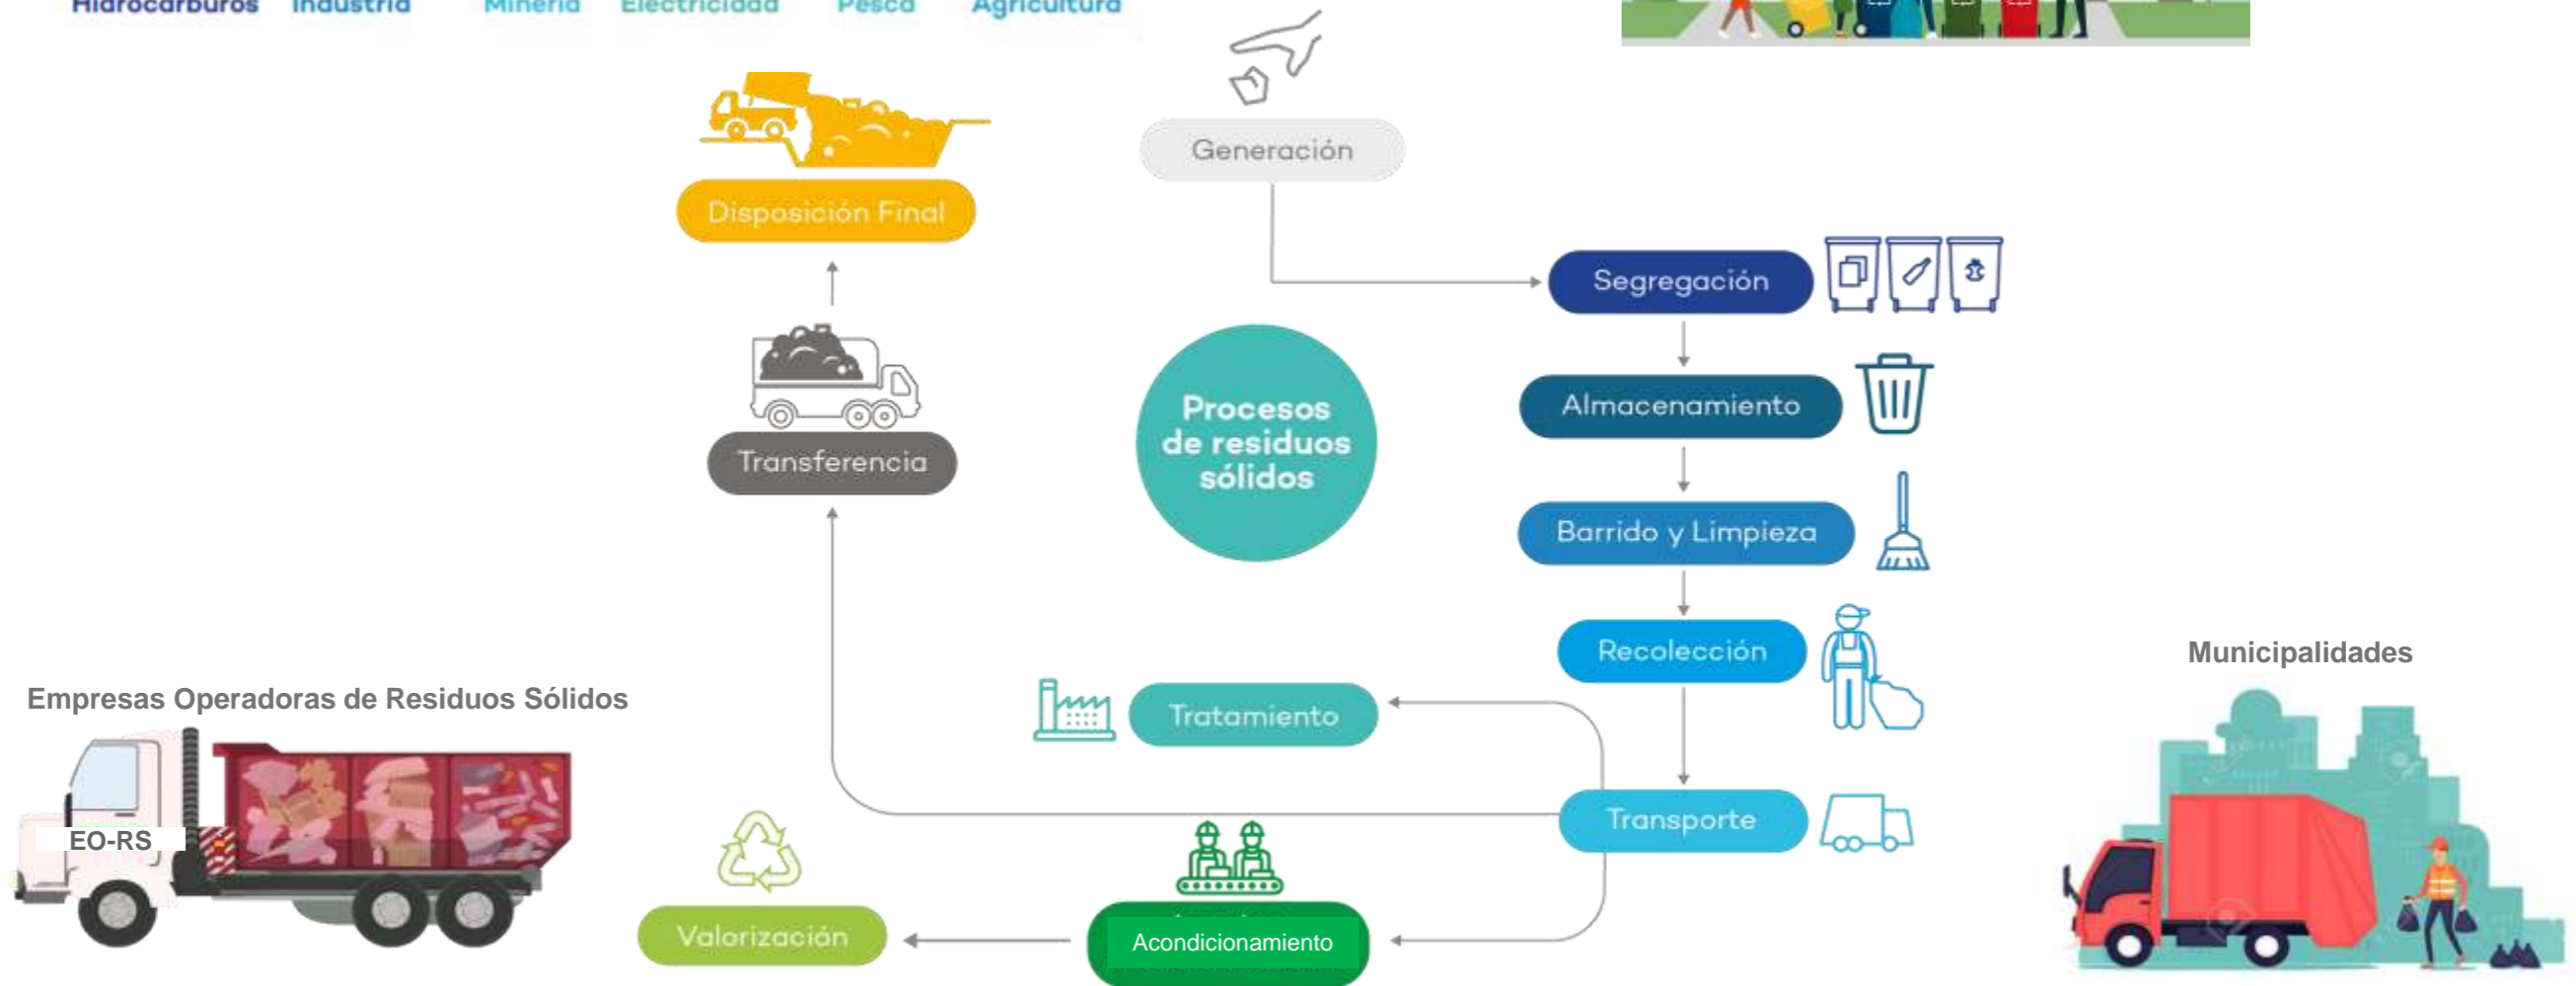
Hidrocarburos Industria Minería Electricidad Pesca Agricultura

Generación

Disposición Final

Segregación

Almacenamiento

Transferencia

Procesos de residuos sólidos

Barrido y Limpieza

Recolección

Municipalidades

Empresas Operadoras de Residuos Sólidos

Tratamiento

EO-RS

Transporte

Valorización

Acondicionamiento